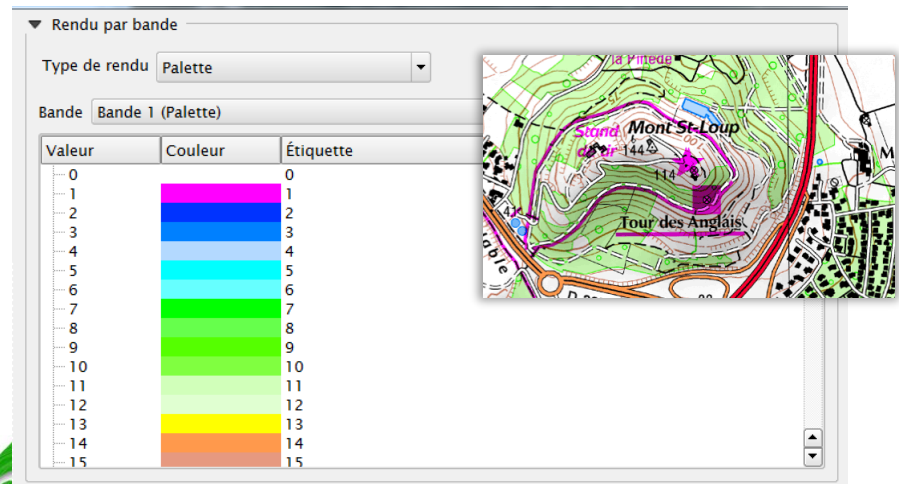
Rendu par bande

Type de rendu Palette

Bande Bande 1 (Palette)

| Valeur | Couleur | Étiquette |
|---|---|---|
| 0 | | 0 |
| 1 | | 1 |
| 2 | | 2 |
| 3 | | 3 |
| 4 | | 4 |
| 5 | | 5 |
| 6 | | 6 |
| 7 | | 7 |
| 8 | | 8 |
| 9 | | 9 |
| 10 | | 10 |
| 11 | | 11 |
| 12 | | 12 |
| 13 | | 13 |
| 14 | | 14 |
| 15 | | 15 |

la Pinède
Stand de tir
Mont St-Loup
144
114
Tour des Anglais
47
M
D